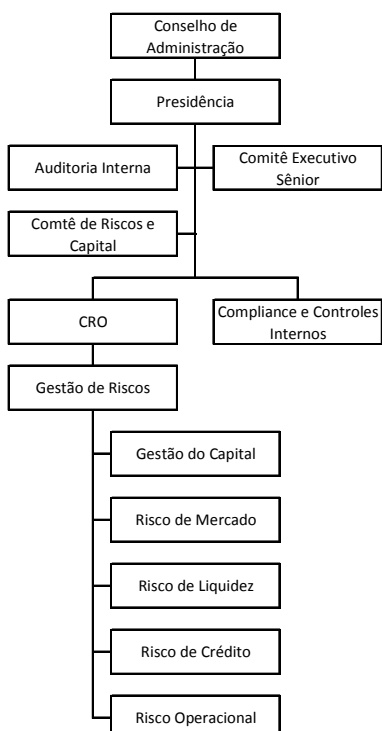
Conselho de Administração

Presidência

Auditoria Interna

Comitê Executivo Sênior

Comtê de Riscos e Capital

CRO

Compliance e Controles Internos

Gestão de Riscos

Gestão do Capital

Risco de Mercado

Risco de Liquidez

Risco de Crédito

Risco Operacional